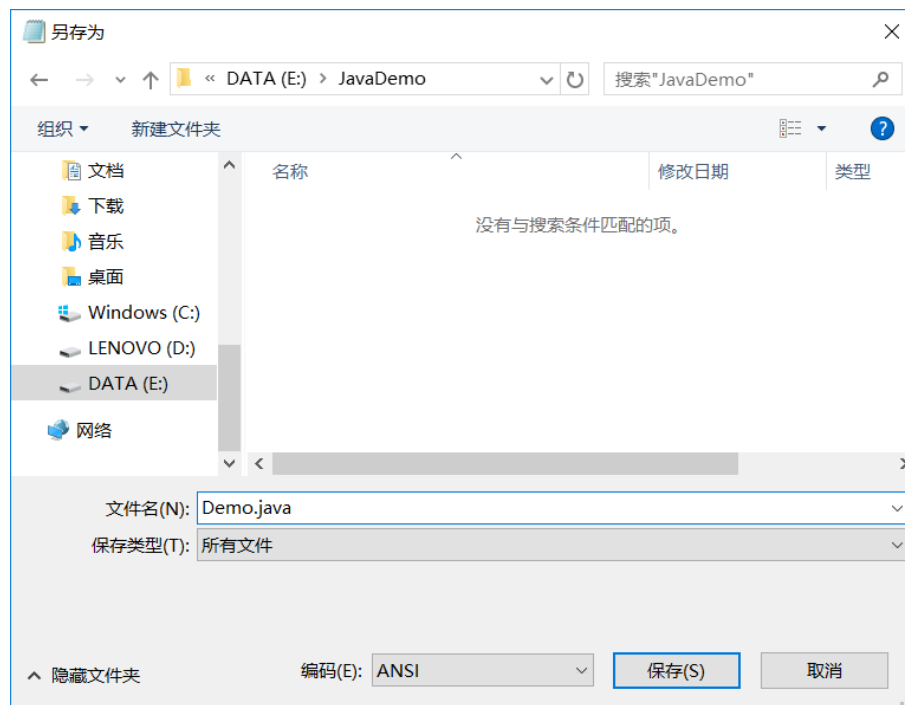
另存为

« DATA (E:) › JavaDemo

搜索"JavaDemo"

组织 ▾ 新建文件夹

文档
下载
音乐
桌面
Windows (C:)
LENOVO (D:)
DATA (E:)
网络

| 名称 | 修改日期 | 类型 |
|---|---|---|

没有与搜索条件匹配的项。

文件名(N): Demo.java

保存类型(T): 所有文件

隐藏文件夹

编码(E): ANSI

保存(S)

取消